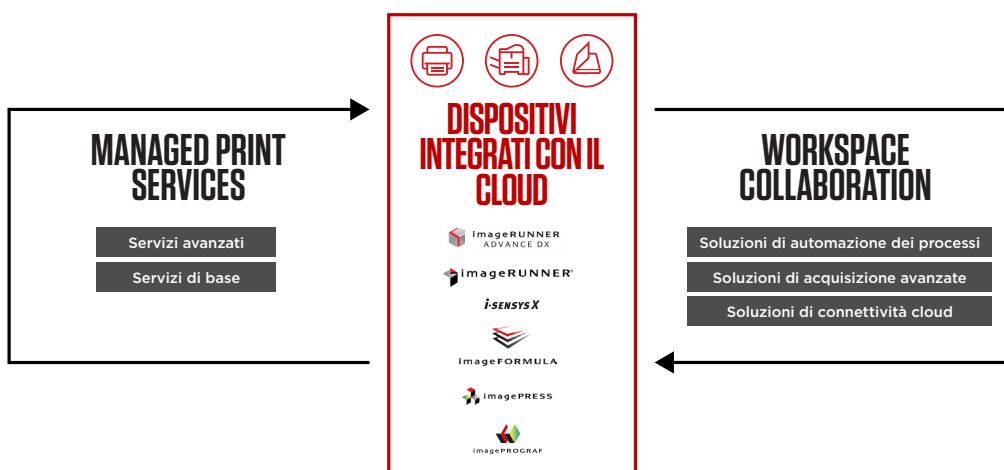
MANAGED PRINT SERVICES

Servizi avanzati

Servizi di base

DISPOSITIVI INTEGRATI CON IL CLOUD

imageRUNNER ADVANCE DX

imageRUNNER

i-SENSYS X

imageFORMULA

imagePRESS

imagePROGRAF

WORKSPACE COLLABORATION

Soluzioni di automazione dei processi

Soluzioni di acquisizione avanzate

Soluzioni di connettività cloud